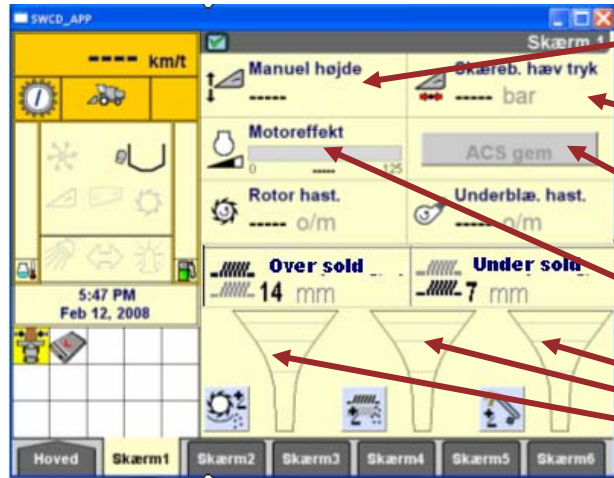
SWCD_APP

---- km/t

5:47 PM
Feb 12, 2008

Skærm 1

Manuel højde
-----

Skæreb. hæv tryk
----- bar

Motoreffekt
0 125

ACS gem

Rotor hast.
----- o/m

Underblæ. hast.
----- o/m

Over sold
14 mm

Under sold
7 mm

Hoved
Skærm1
Skærm2
Skærm3
Skærm4
Skærm5
Skærm6